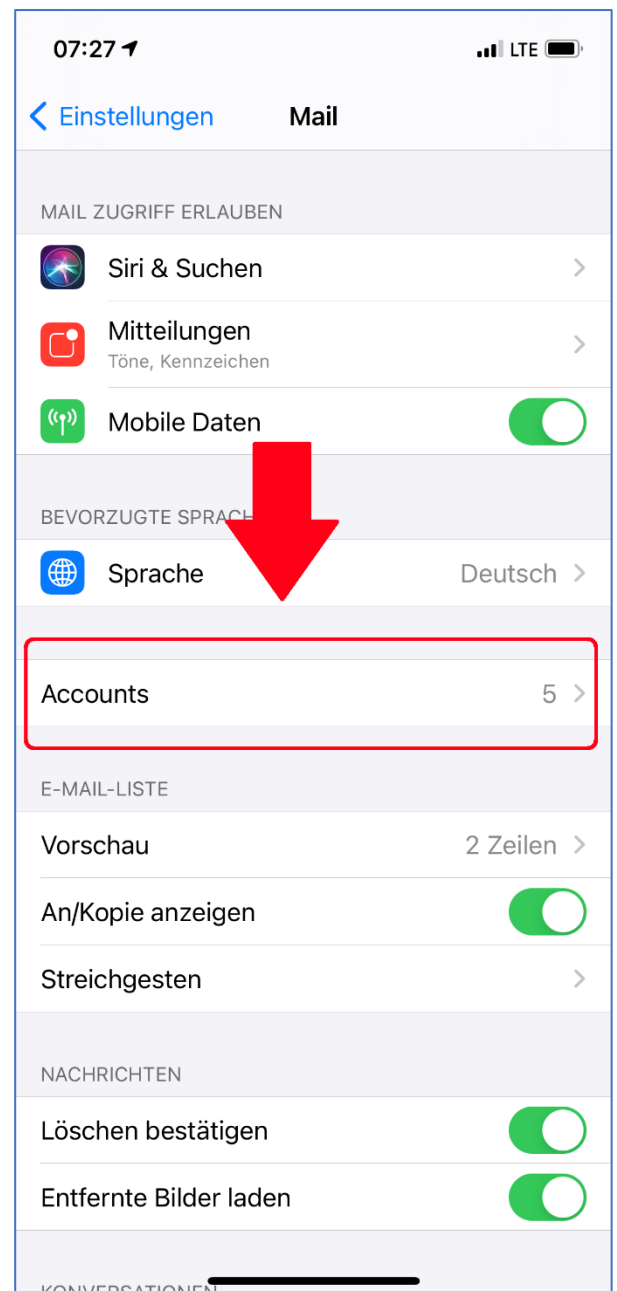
07:27

LTE

Einstellungen

Mail

MAIL ZUGRIFF ERLAUBEN

Siri & Suchen

Mitteilungen
Töne, Kennzeichen

Mobile Daten

BEVORZUGTE SPRACH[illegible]

Sprache
Deutsch

Accounts
5

E-MAIL-LISTE

Vorschau
2 Zeilen

An/Kopie anzeigen

Streichgesten

NACHRICHTEN

Löschen bestätigen

Entfernte Bilder laden

KONVERSATIONEN